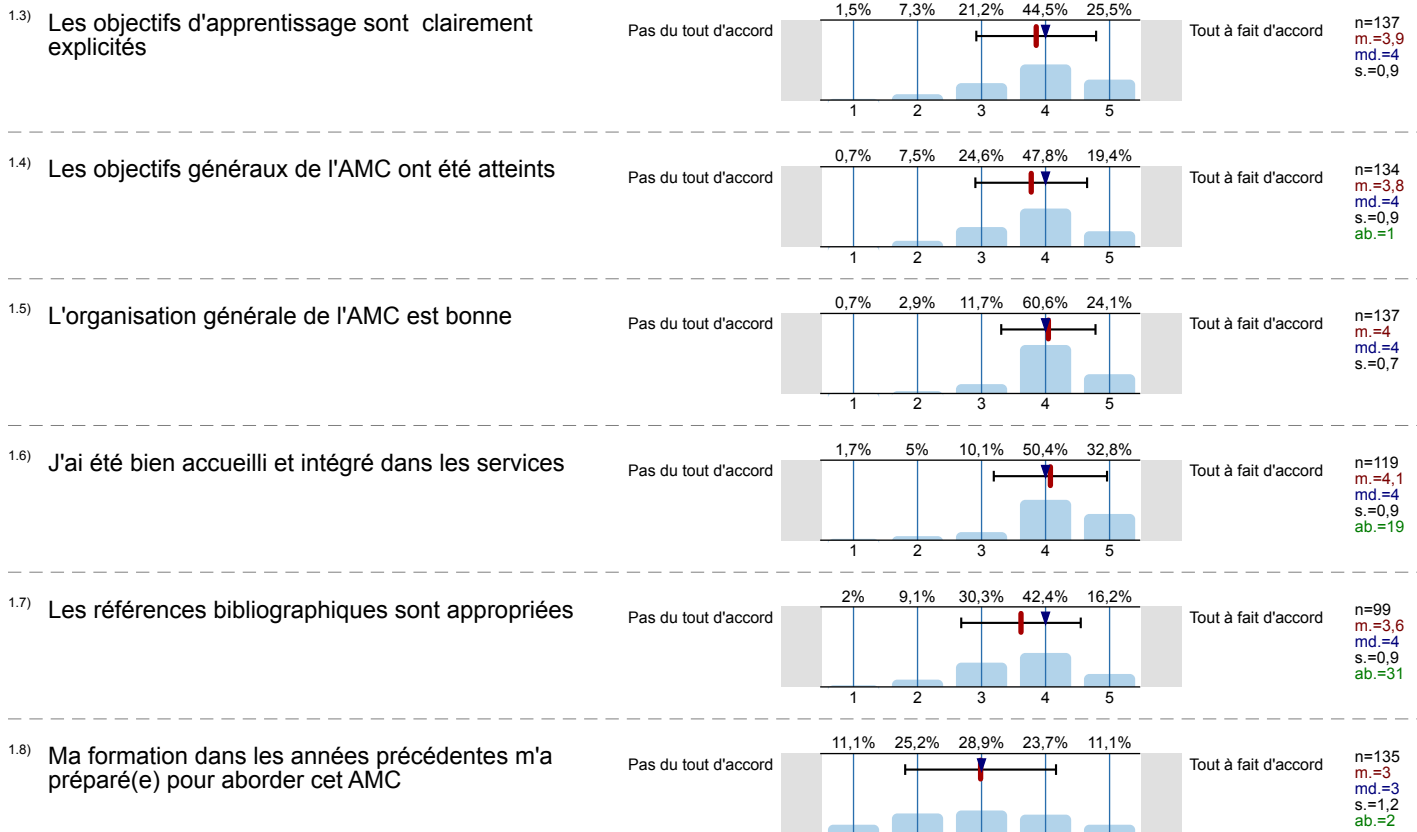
1.3) Les objectifs d'apprentissage sont clairement explicités

Pas du tout d'accord

| 1,5% | 7,3% | 21,2% | 44,5% | 25,5% |
|---|---|---|---|---|
| 1 | 2 | 3 | 4 | 5 |

Tout à fait d'accord

n=137
m.=3,9
md.=4
s.=0,9

1.4) Les objectifs généraux de l'AMC ont été atteints

Pas du tout d'accord

| 0,7% | 7,5% | 24,6% | 47,8% | 19,4% |
|---|---|---|---|---|
| 1 | 2 | 3 | 4 | 5 |

Tout à fait d'accord

n=134
m.=3,8
md.=4
s.=0,9
ab.=1

1.5) L'organisation générale de l'AMC est bonne

Pas du tout d'accord

| 0,7% | 2,9% | 11,7% | 60,6% | 24,1% |
|---|---|---|---|---|
| 1 | 2 | 3 | 4 | 5 |

Tout à fait d'accord

n=137
m.=4
md.=4
s.=0,7

1.6) J'ai été bien accueilli et intégré dans les services

Pas du tout d'accord

| 1,7% | 5% | 10,1% | 50,4% | 32,8% |
|---|---|---|---|---|
| 1 | 2 | 3 | 4 | 5 |

Tout à fait d'accord

n=119
m.=4,1
md.=4
s.=0,9
ab.=19

1.7) Les références bibliographiques sont appropriées

Pas du tout d'accord

| 2% | 9,1% | 30,3% | 42,4% | 16,2% |
|---|---|---|---|---|
| 1 | 2 | 3 | 4 | 5 |

Tout à fait d'accord

n=99
m.=3,6
md.=4
s.=0,9
ab.=31

1.8) Ma formation dans les années précédentes m'a préparé(e) pour aborder cet AMC

Pas du tout d'accord

| 11,1% | 25,2% | 28,9% | 23,7% | 11,1% |
|---|---|---|---|---|

Tout à fait d'accord

n=135
m.=3
md.=3
s.=1,2
ab.=2